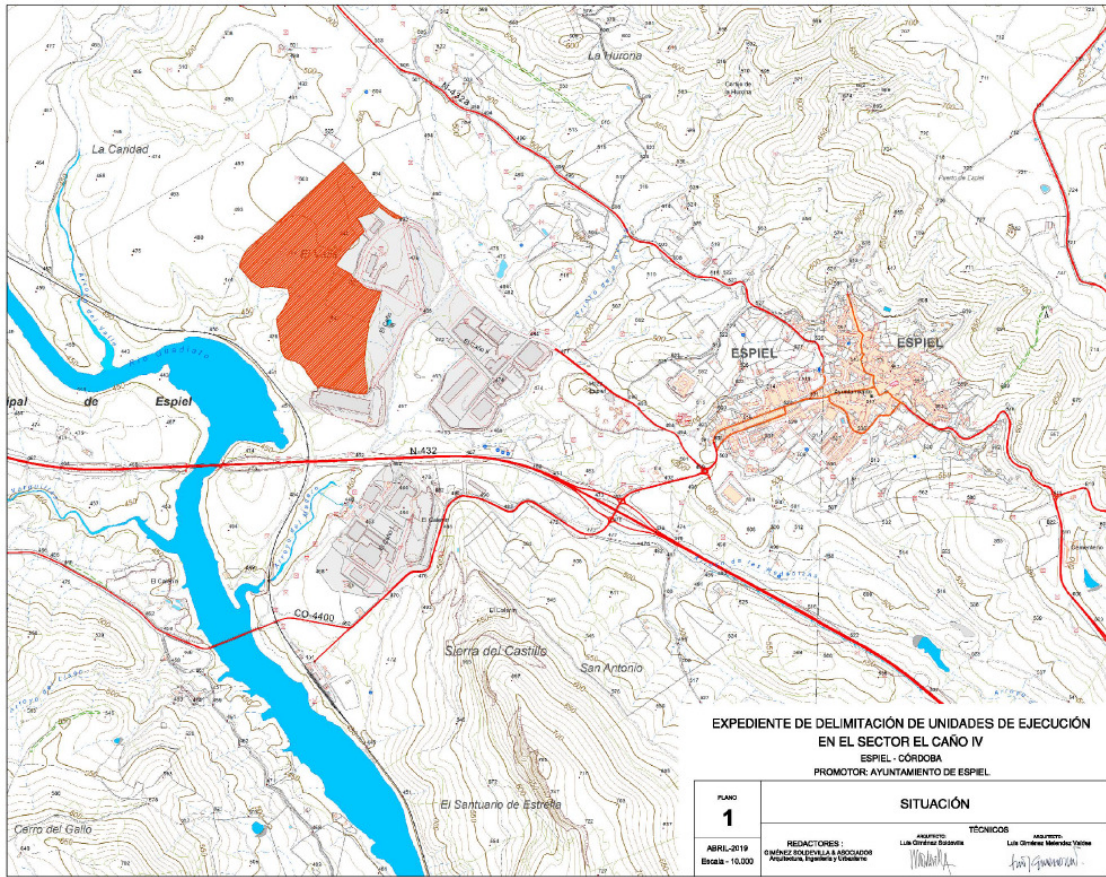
La Hurona

N-432a

La Caridad

El Caño

Río Guadiato

ipal de Espiel

ESPIEL

ESPIEL

N-432

CO-4400

El Calerin

Sierra del Castillo

San Antonio

El Santuario de Estrella

Cerro del Gallo

Cementerio

EXPEDIENTE DE DELIMITACIÓN DE UNIDADES DE EJECUCIÓN EN EL SECTOR EL CAÑO IV

ESPIEL - CÓRDOBA

PROMOTOR: AYUNTAMIENTO DE ESPIEL

PLANO
1

SITUACIÓN

ABRIL-2019

Escala - 10.000

REDACTORES :
GIMÉNEZ SOLDEVILLA & ASOCIADOS
Arquitectura, Ingeniería y Urbanismo

TÉCNICOS

ARQUITECTO:
Luis Giménez Soldevilla

ARQUITECTO:
Luis Giménez Melendez Valdes